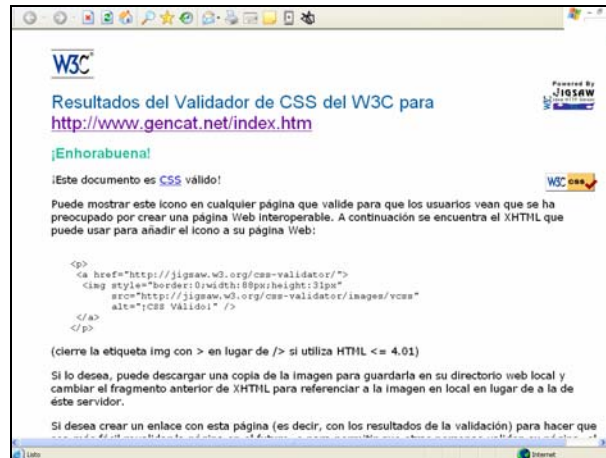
W3C

Powered By JIGSAW

Resultados del Validador de CSS del W3C para http://www.gencat.net/index.htm

¡Enhorabuena!

¡Este documento es CSS válido!

W3C css

Puede mostrar este icono en cualquier página que valide para que los usuarios vean que se ha preocupado por crear una página Web interoperable. A continuación se encuentra el XHTML que puede usar para añadir el icono a su página Web:

<p>
 <a href="http://jigsaw.w3.org/css-validator/">
  <img style="border:0;width:88px;height:31px"
       src="http://jigsaw.w3.org/css-validator/images/vcss"
       alt="¡CSS Válido!" />
 </a>
</p>

(cierre la etiqueta img con > en lugar de /> si utiliza HTML <= 4.01)

Si lo desea, puede descargar una copia de la imagen para guardarla en su directorio web local y cambiar el fragmento anterior de XHTML para referenciar a la imagen en local en lugar de a la de éste servidor.

Si desea crear un enlace con esta página (es decir, con los resultados de la validación) para hacer que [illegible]

Listo

Internet